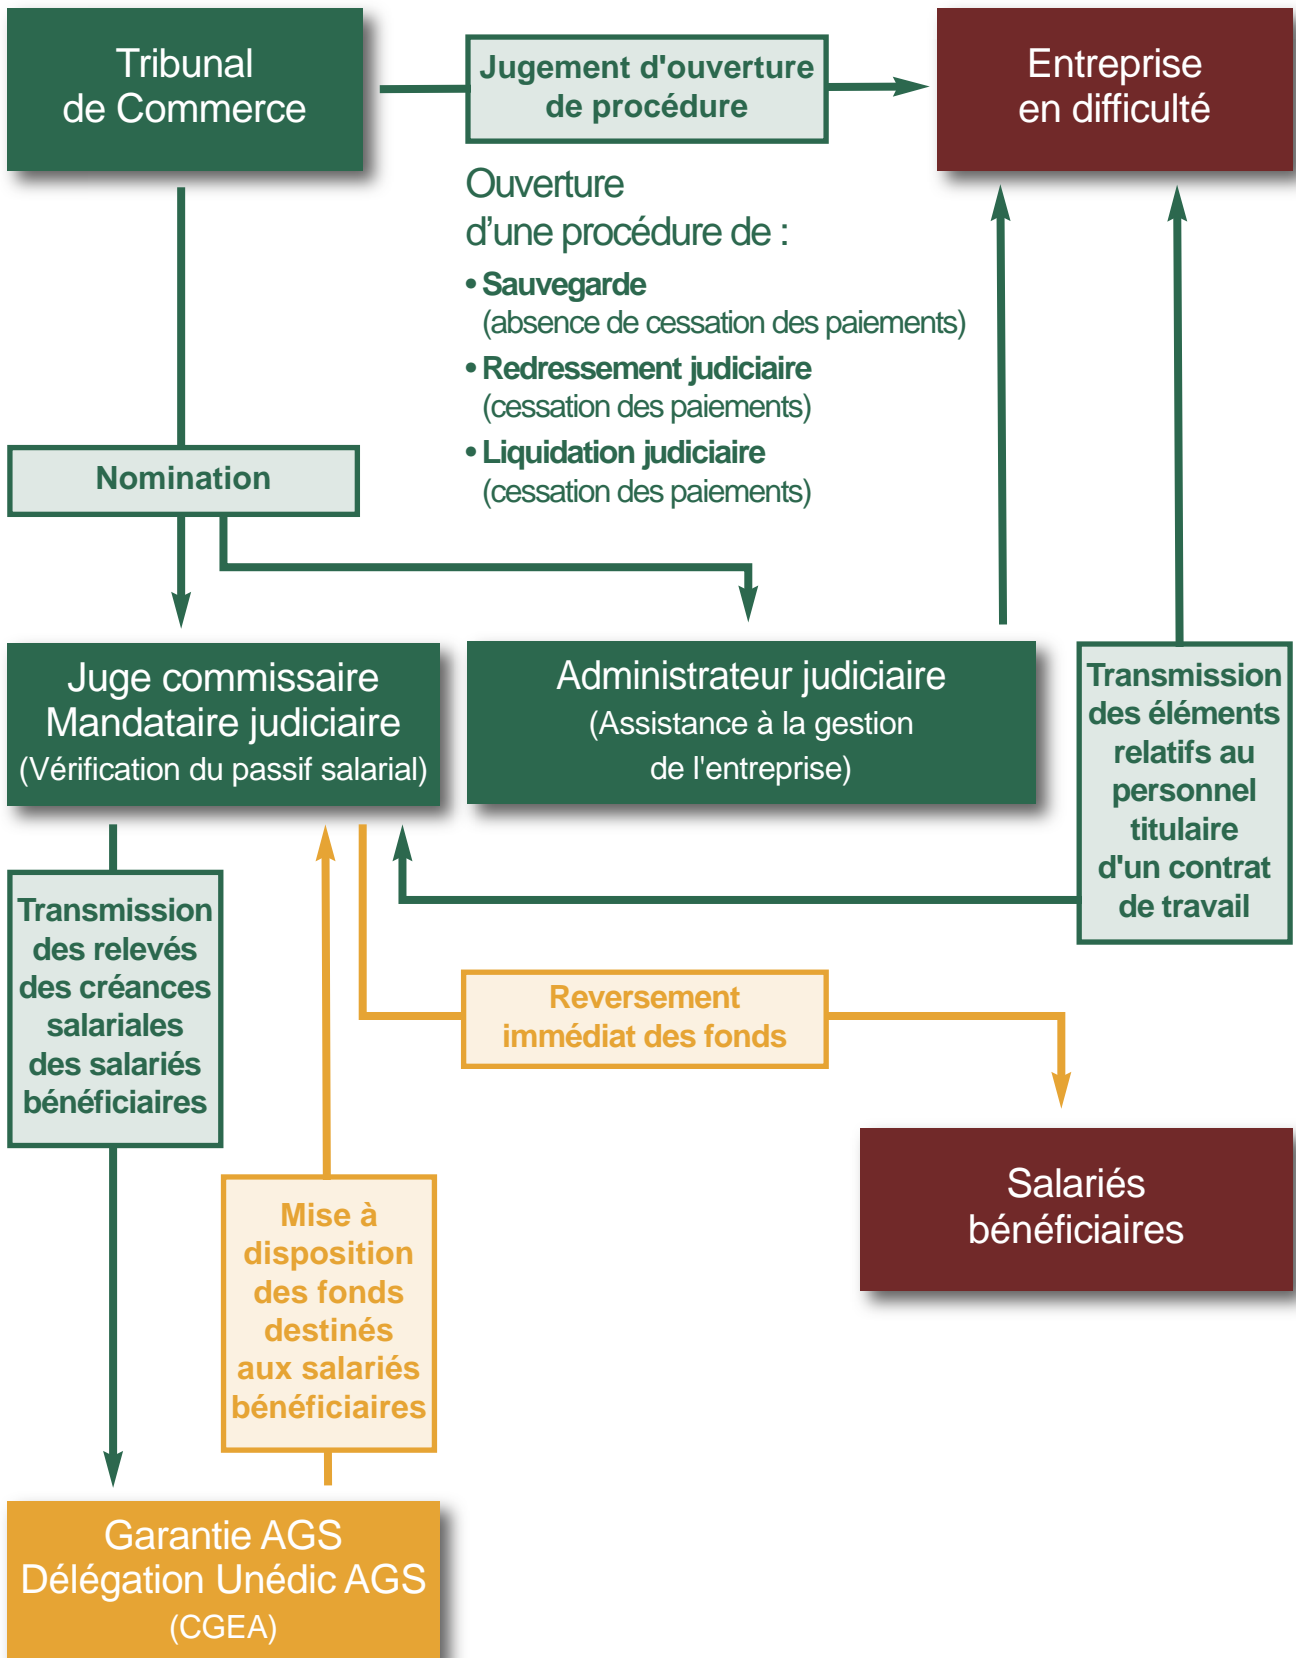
Tribunal de Commerce

Jugement d'ouverture de procédure

Entreprise en difficulté

Ouverture d'une procédure de :

• Sauvegarde (absence de cessation des paiements)

• Redressement judiciaire (cessation des paiements)

• Liquidation judiciaire (cessation des paiements)

Nomination

Juge commissaire
Mandataire judiciaire
(Vérification du passif salarial)

Administrateur judiciaire
(Assistance à la gestion de l'entreprise)

Transmission des éléments relatifs au personnel titulaire d'un contrat de travail

Transmission des relevés des créances salariales des salariés bénéficiaires

Reversement immédiat des fonds

Salariés bénéficiaires

Mise à disposition des fonds destinés aux salariés bénéficiaires

Garantie AGS
Délégation Unédic AGS
(CGEA)